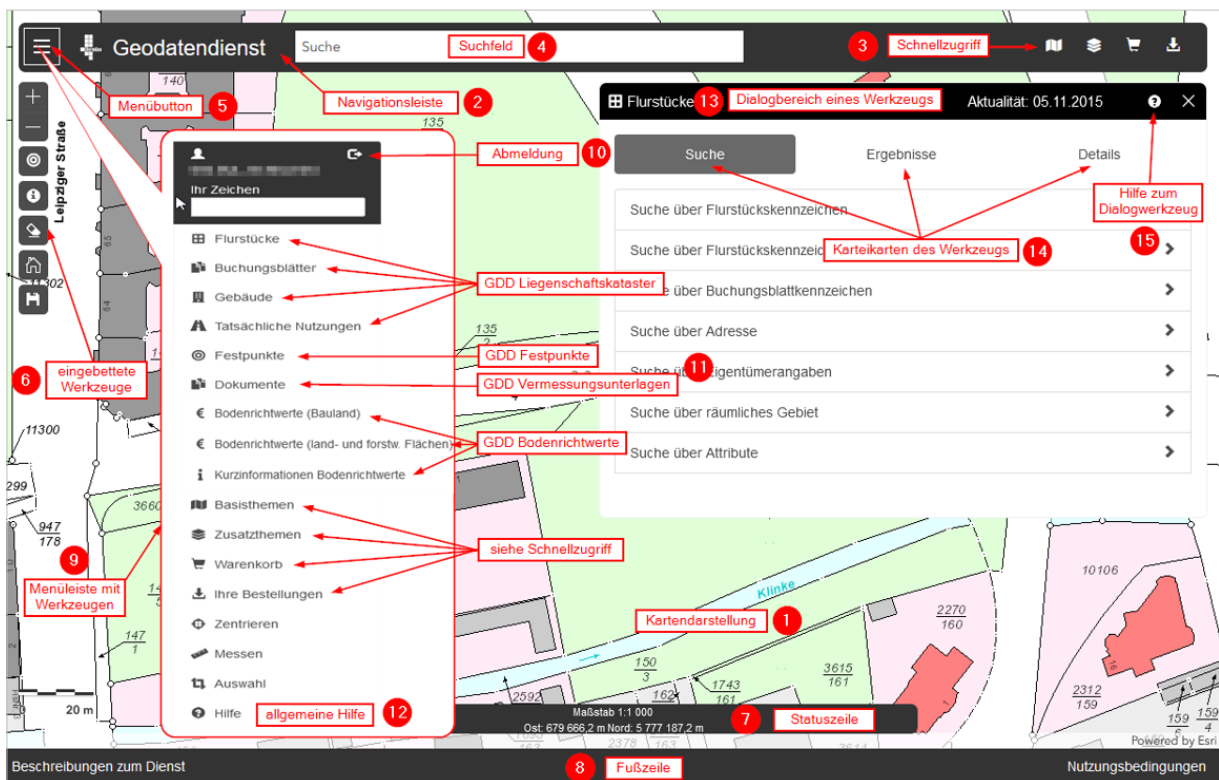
Geodatendienst
Suche
Suchfeld 4
3 Schnellzugriff
Menübutton 5
Navigationsleiste 2
Flurstücke 13 Dialogbereich eines Werkzeugs
Aktualität: 05.11.2015
Leipziger Straße
Abmeldung 10
Ihr Zeichen
Suche
Ergebnisse
Details
Hilfe zum Dialogwerkzeug
Suche über Flurstückskennzeichen
Suche über Flurstückskennzei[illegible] Karteikarten des Werkzeugs 14
15
Flurstücke
Buchungsblätter
Gebäude
Tatsächliche Nutzungen
GDD Liegenschaftskataster
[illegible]e über Buchungsblattkennzeichen
Suche über Adresse
Festpunkte
GDD Festpunkte
Suche ü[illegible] 11 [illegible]igentümerangaben
Dokumente
GDD Vermessungsunterlagen
Suche über räumliches Gebiet
6 eingebettete Werkzeuge
Bodenrichtwerte (Bauland)
Bodenrichtwerte (land- und forstw. Flächen)
GDD Bodenrichtwerte
Suche über Attribute
Kurzinformationen Bodenrichtwerte
Basisthemen
Zusatzthemen
Warenkorb
Ihre Bestellungen
siehe Schnellzugriff
9 Menüleiste mit Werkzeugen
Zentrieren
Messen
Auswahl
Hilfe
allgemeine Hilfe 12
Kartendarstellung 1
Klinke
Maßstab 1:1 000
Ost: 679 666,2 m Nord: 5 777 187,2 m
7 Statuszeile
11300
299
947
178
3660
147
1
135
135
140
11302
150
3
162
1743
161
2592
2378
3615
161
2270
160
10106
2312
159
159
6
159
4
20 m
Powered by Esri
Beschreibungen zum Dienst
8 Fußzeile
Nutzungsbedingungen